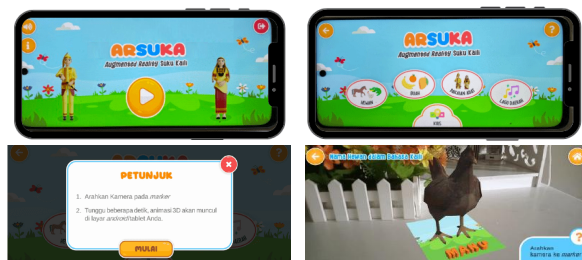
ARSUKA
Augmented Reality Suku Kaili

ARSUKA
Augmented Reality Suku Kaili

HEWAN
BUAH
PAKAIAN ADAT
LAGU DAERAH
KUIS

PETUNJUK

1. Arahkan Kamera pada marker

2. Tunggu beberapa detik, animasi 3D akan muncul di layar android/tablet Anda.

MULAI

Nama Hewan dalam Bahasa Kaili

MANU

Arahkan Kamera ke marker